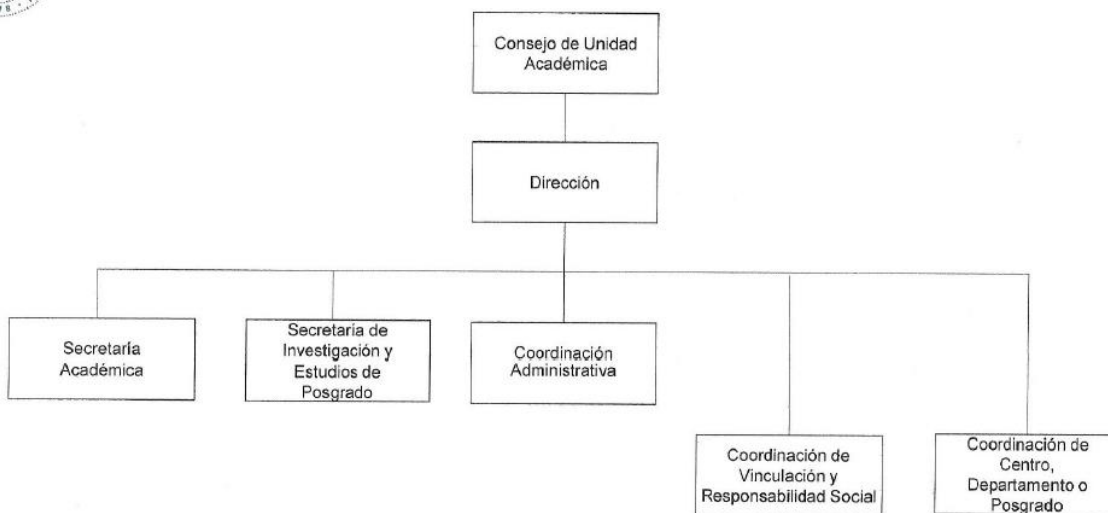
Consejo de Unidad Académica

Dirección

Secretaría Académica

Secretaria de Investigación y Estudios de Posgrado

Coordinación Administrativa

Coordinación de Vinculación y Responsabilidad Social

Coordinación de Centro, Departamento o Posgrado